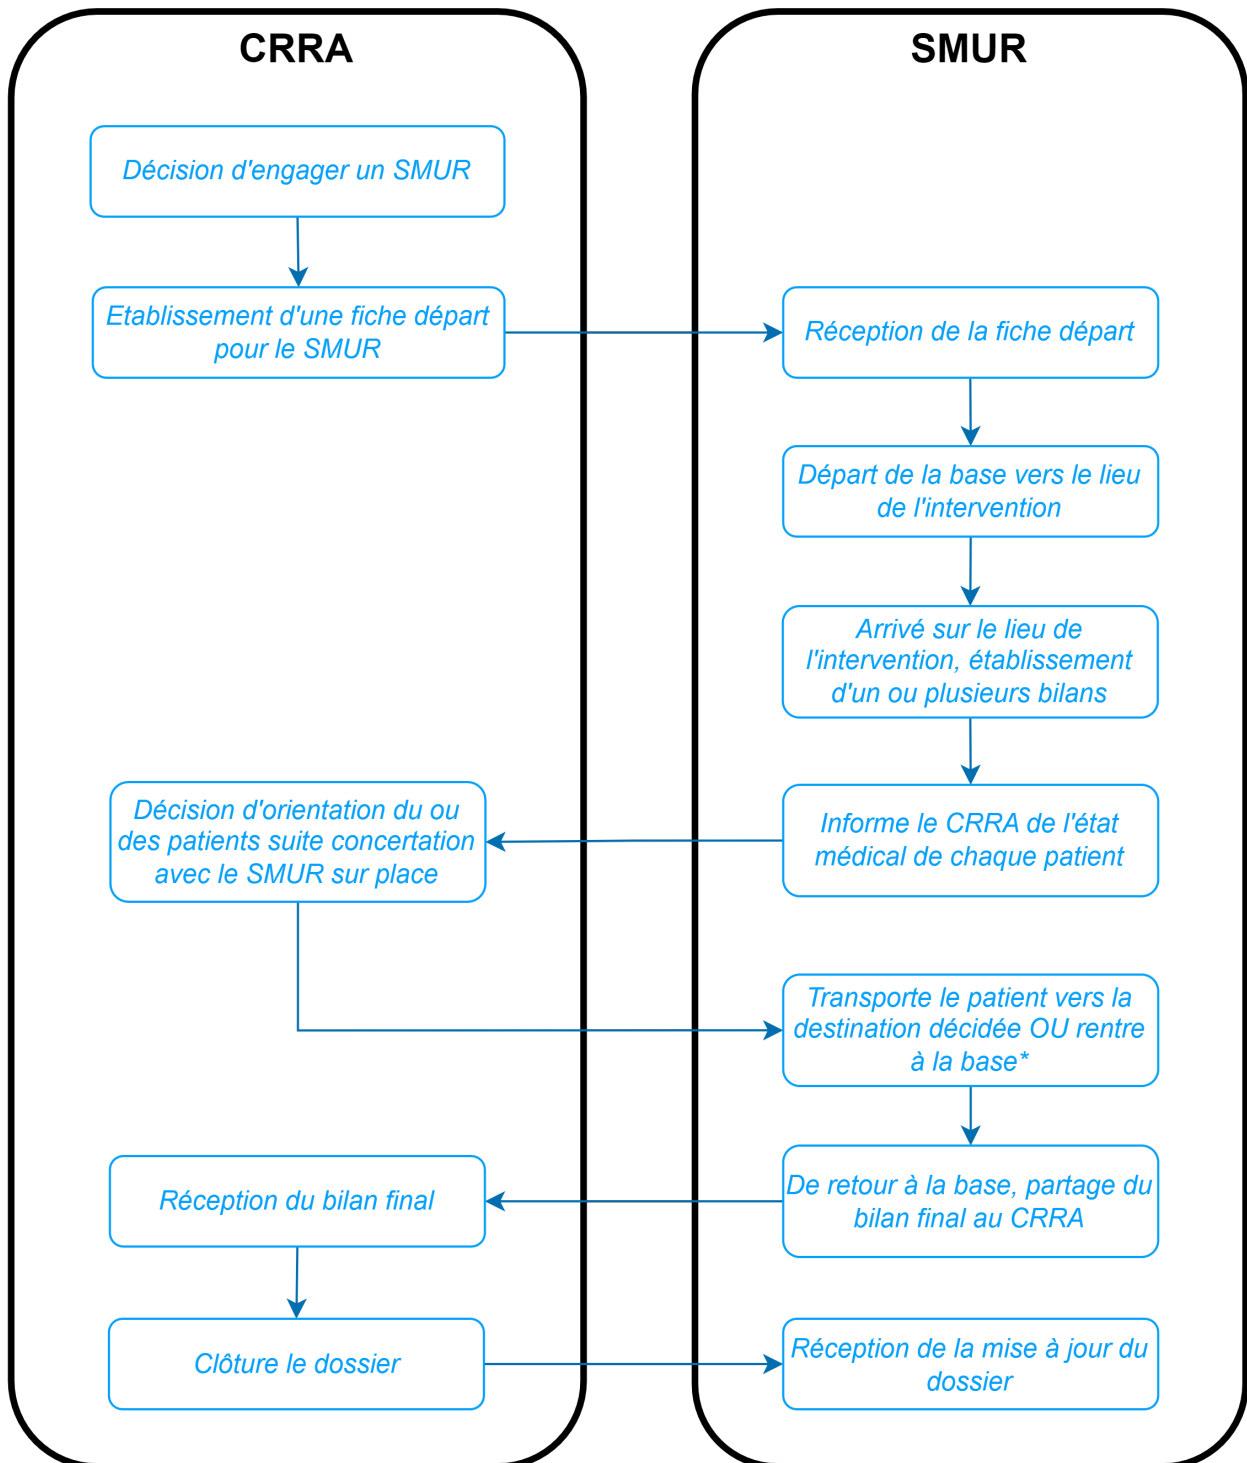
CRRA

Décision d'engager un SMUR

Etablissement d'une fiche départ pour le SMUR

Décision d'orientation du ou des patients suite concertation avec le SMUR sur place

Réception du bilan final

Clôture le dossier

SMUR

Réception de la fiche départ

Départ de la base vers le lieu de l'intervention

Arrivé sur le lieu de l'intervention, établissement d'un ou plusieurs bilans

Informe le CRRA de l'état médical de chaque patient

Transporte le patient vers la destination décidée OU rentre à la base*

De retour à la base, partage du bilan final au CRRA

Réception de la mise à jour du dossier